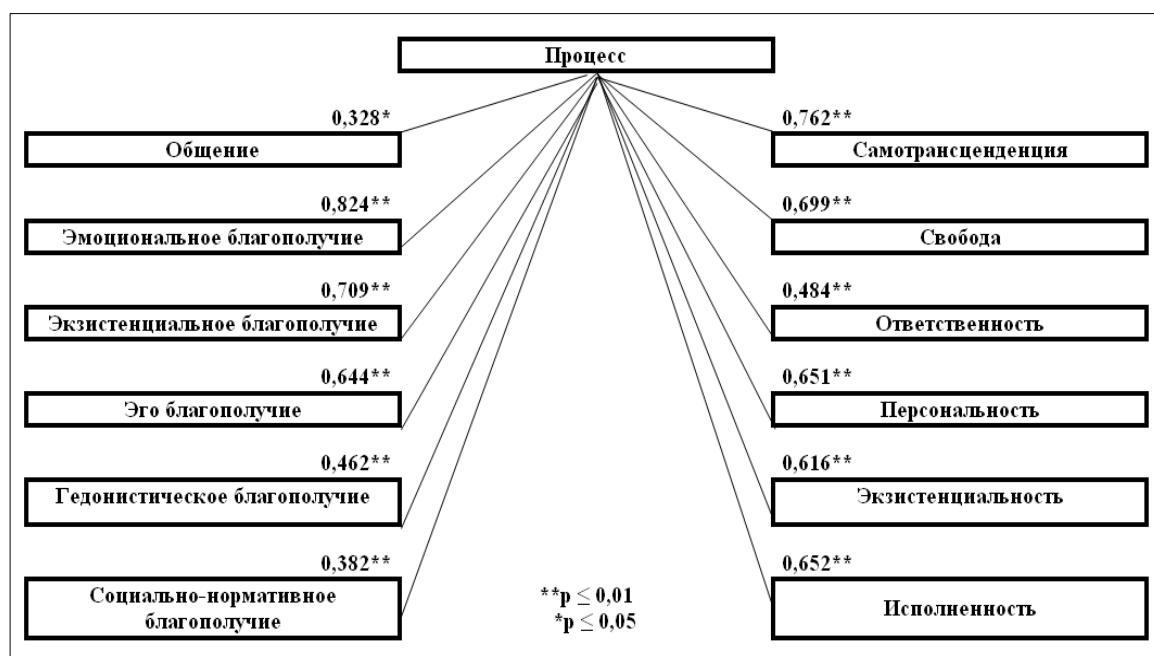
Процесс

0,328*
Общение

0,824**
Эмоциональное благополучие

0,709**
Экзистенциальное благополучие

0,644**
Эго благополучие

0,462**
Гедонистическое благополучие

0,382**
Социально-нормативное благополучие

0,762**
Самотрансценденция

0,699**
Свобода

0,484**
Ответственность

0,651**
Персональность

0,616**
Экзистенциальность

0,652**
Исполненность

**p $\leq$ 0,01
*p $\leq$ 0,05